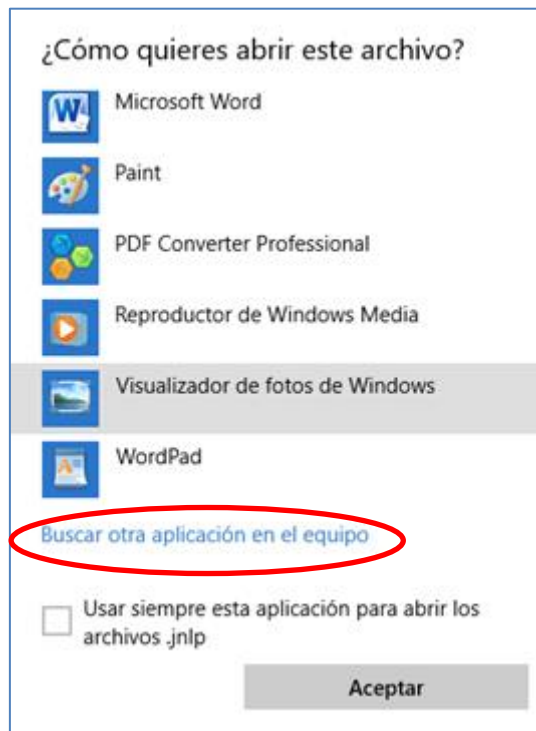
¿Cómo quieres abrir este archivo?

Microsoft Word

Paint

PDF Converter Professional

Reproductor de Windows Media

Visualizador de fotos de Windows

WordPad

Buscar otra aplicación en el equipo

Usar siempre esta aplicación para abrir los archivos .jnlp

Aceptar